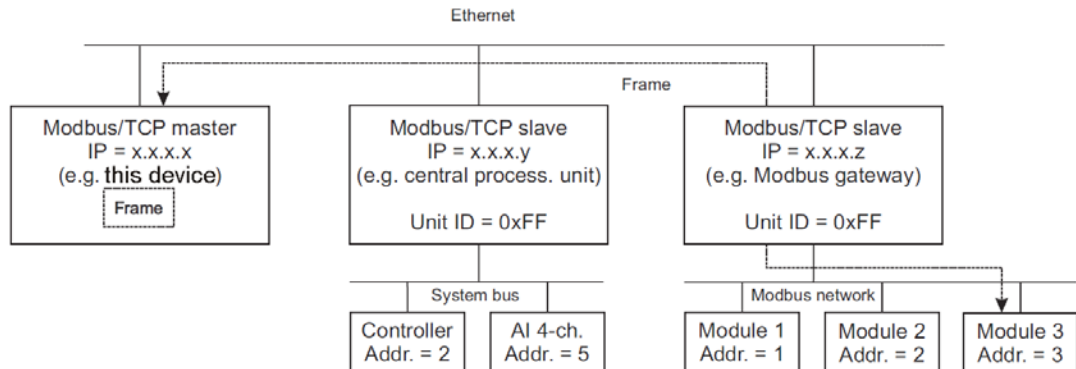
Ethernet

Frame

Modbus/TCP master
IP = x.x.x.x
(e.g. this device)

Frame

Modbus/TCP slave
IP = x.x.x.y
(e.g. central process. unit)

Unit ID = 0xFF

Modbus/TCP slave
IP = x.x.x.z
(e.g. Modbus gateway)

Unit ID = 0xFF

System bus

Controller
Addr. = 2

AI 4-ch.
Addr. = 5

Modbus network

Module 1
Addr. = 1

Module 2
Addr. = 2

Module 3
Addr. = 3